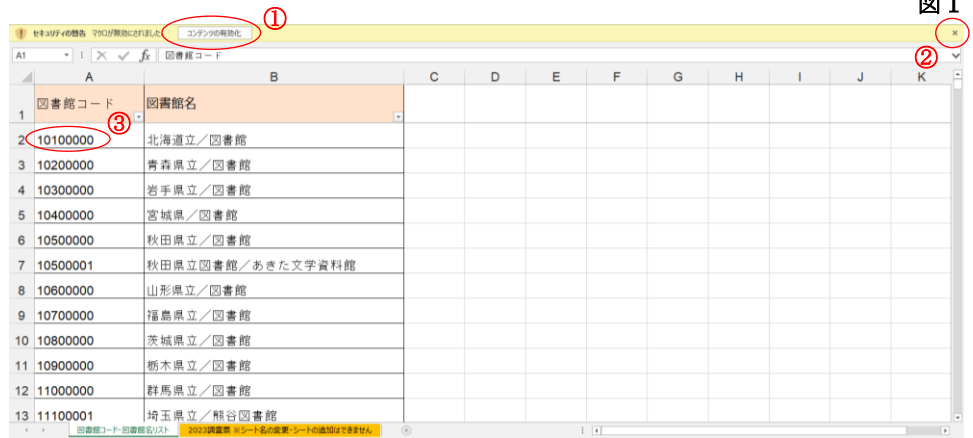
図 1

セキュリティの警告　マクロが無効にされました。　コンテンツの有効化　①

②

A1　図書館コード

| | A | B | C | D | E | F | G | H | I | J | K |
|---|---|---|---|---|---|---|---|---|---|---|---|
| 1 | 図書館コード | 図書館名 | | | | | | | | | |
| 2 | 10100000 | 北海道立／図書館 | | | | | | | | | |
| 3 | 10200000 | 青森県立／図書館 | | | | | | | | | |
| 4 | 10300000 | 岩手県立／図書館 | | | | | | | | | |
| 5 | 10400000 | 宮城県／図書館 | | | | | | | | | |
| 6 | 10500000 | 秋田県立／図書館 | | | | | | | | | |
| 7 | 10500001 | 秋田県立図書館／あきた文学資料館 | | | | | | | | | |
| 8 | 10600000 | 山形県立／図書館 | | | | | | | | | |
| 9 | 10700000 | 福島県立／図書館 | | | | | | | | | |
| 10 | 10800000 | 茨城県立／図書館 | | | | | | | | | |
| 11 | 10900000 | 栃木県立／図書館 | | | | | | | | | |
| 12 | 11000000 | 群馬県立／図書館 | | | | | | | | | |
| 13 | 11100001 | 埼玉県立／熊谷図書館 | | | | | | | | | |

③

図書館コード-図書館名リスト　2023調査票 ※シート名の変更・シートの追加はできません